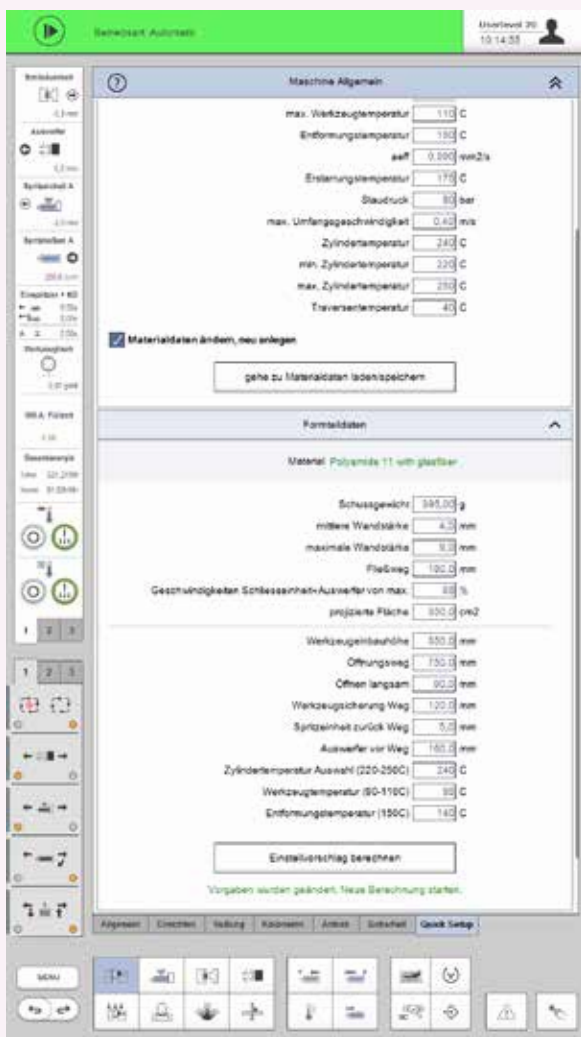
Betriebsart Automatik

Userlevel 30
10:14:55

Maschine Allgemein

max. Werkzeugtemperatur 110 C
Entformungstemperatur 150 C
aeff 0,000 mm2/s
Erstarrungstemperatur 175 C
Staudruck 90 bar
max. Umfangsgeschwindigkeit 0,40 m/s
Zylindertemperatur 240 C
min. Zylindertemperatur 220 C
max. Zylindertemperatur 250 C
Traversentemperatur 40 C

Materialdaten ändern, neu anlegen

gehe zu Materialdaten laden/speichern

Formteildaten

Material: Polyamide 11 with glasfiber

Schussgewicht 595,00 g
mittlere Wandstärke 4,0 mm
maximale Wandstärke 9,0 mm
Fließweg 190,0 mm
Geschwindigkeiten Schliesseinheit+Auswerfer von max. 60 %
projizierte Fläche 830,0 cm2

Werkzeugeinbauhöhe 550,0 mm
Öffnungsweg 750,0 mm
Öffnen langsam 90,0 mm
Werkzeugsicherung Weg 120,0 mm
Spritzeinheit zurück Weg 5,0 mm
Auswerfer vor Weg 160,0 mm
Zylindertemperatur Auswahl (220-250C) 240 C
Werkzeugtemperatur (80-110C) 90 C
Entformungstemperatur (150C) 140 C

Einstellvorschlag berechnen

Vorgaben wurden geändert. Neue Berechnung starten.

Allgemein | Einrichten | Heizung | Kalorisierer | Antrieb | Sicherheit | Quick Setup

MENU

1 2 3
1 2 3